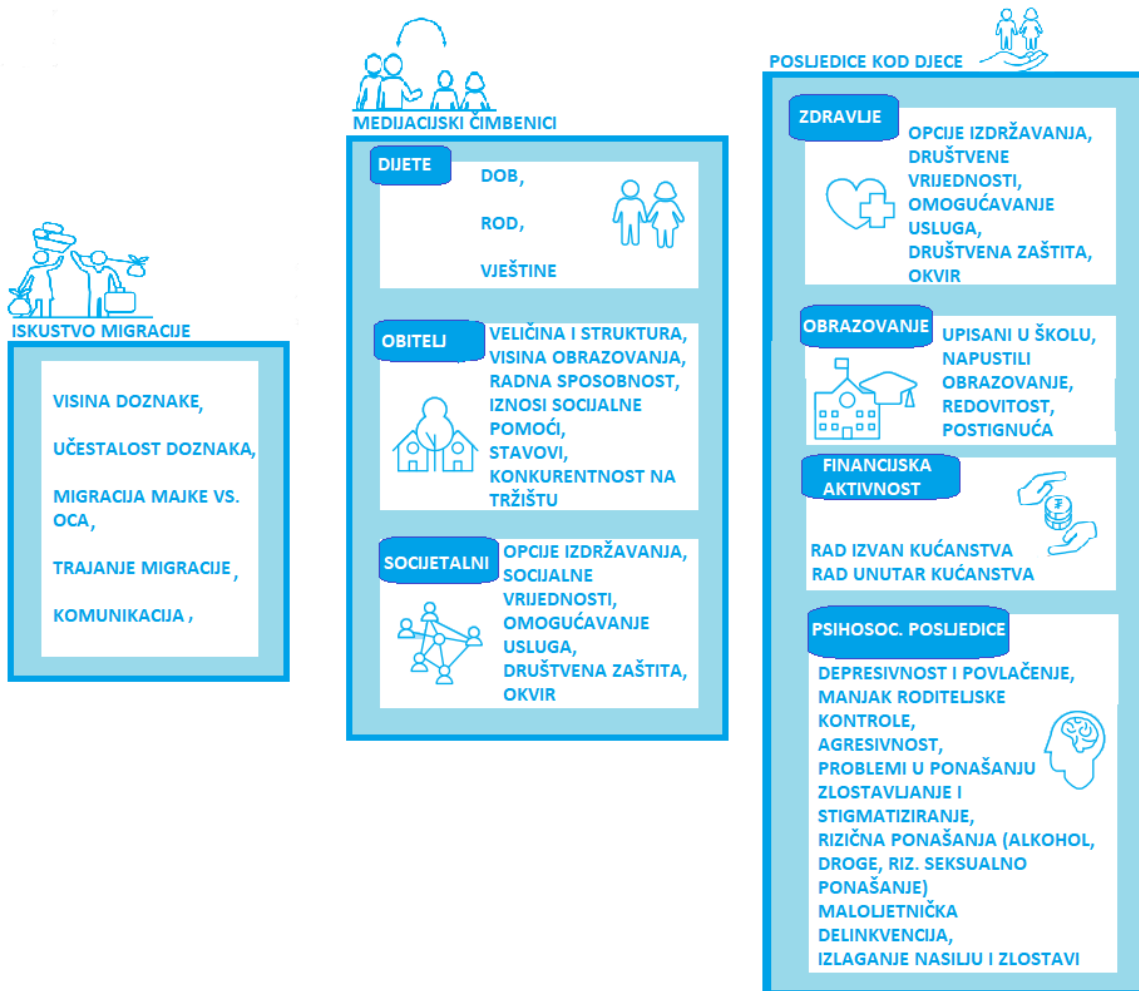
ISKUSTVO MIGRACIJE

VISINA DOZNAKE,

UČESTALOST DOZNAKA,

MIGRACIJA MAJKE VS. OCA,

TRAJANJE MIGRACIJE,

KOMUNIKACIJA,

MEDIJACIJSKI ČIMBENICI

DIJETE

DOB,

ROD,

VJEŠTINE

OBITELJ

VELIČINA I STRUKTURA, VISINA OBRAZOVANJA, RADNA SPOSOBNOST, IZNOSI SOCIJALNE POMOĆI, STAVOVI, KONKURENTNOST NA TRŽIŠTU

SOCIJETALNI

OPCIJE IZDRŽAVANJA, SOCIJALNE VRIJEDNOSTI, OMOGUĆAVANJE USLUGA, DRUŠTVENA ZAŠTITA, OKVIR

POSLJEDICE KOD DJECE

ZDRAVLJE

OPCIJE IZDRŽAVANJA, DRUŠTVENE VRIJEDNOSTI, OMOGUĆAVANJE USLUGA, DRUŠTVENA ZAŠTITA, OKVIR

OBRAZOVANJE

UPISANI U ŠKOLU, NAPUSTILI OBRAZOVANJE, REDOVITOST, POSTIGNUĆA

FINANCIJSKA AKTIVNOST

RAD IZVAN KUĆANSTVA
RAD UNUTAR KUĆANSTVA

PSIHOSOC. POSLJEDICE

DEPRESIVNOST I POVLAČENJE, MANJAK RODITELJSKE KONTROLE, AGRESIVNOST, PROBLEMI U PONAŠANJU ZLOSTAVLJANJE I STIGMATIZIRANJE, RIZIČNA PONAŠANJA (ALKOHOL, DROGE, RIZ. SEKSUALNO PONAŠANJE) MALOLJETNIČKA DELINKVENCIJA, IZLAGANJE NASILJU I ZLOSTAVI